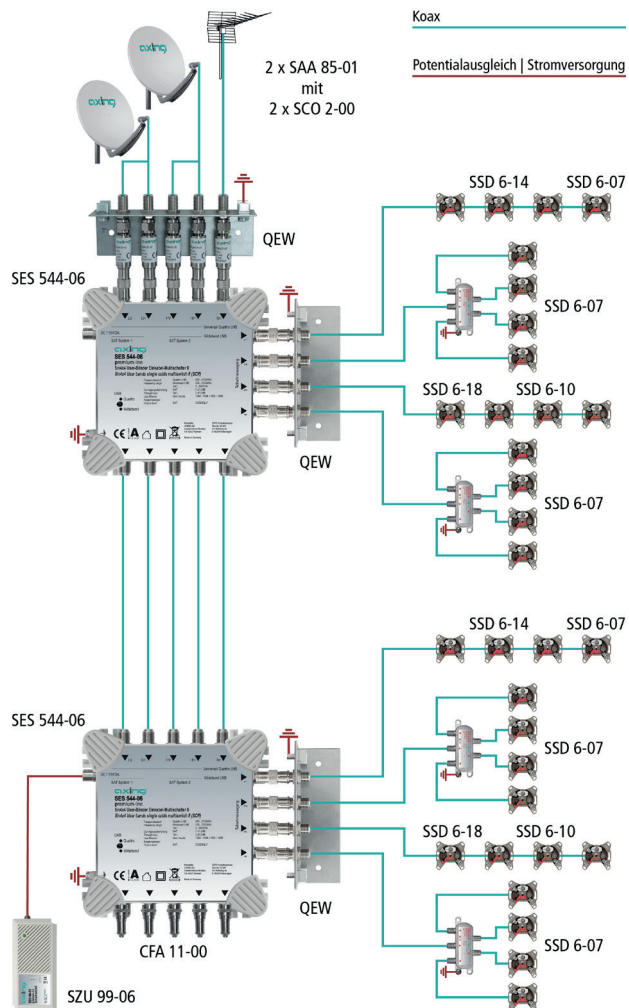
Koax

Potentialausgleich | Stromversorgung

2 x SAA 85-01
mit
2 x SCO 2-00

axing

axing

QEW

SSD 6-14

SSD 6-07

SES 544-06

SSD 6-07

SSD 6-18

SSD 6-10

QEW

SSD 6-07

SSD 6-14

SSD 6-07

SES 544-06

SSD 6-07

SSD 6-18

SSD 6-10

QEW

CFA 11-00

SSD 6-07

SZU 99-06